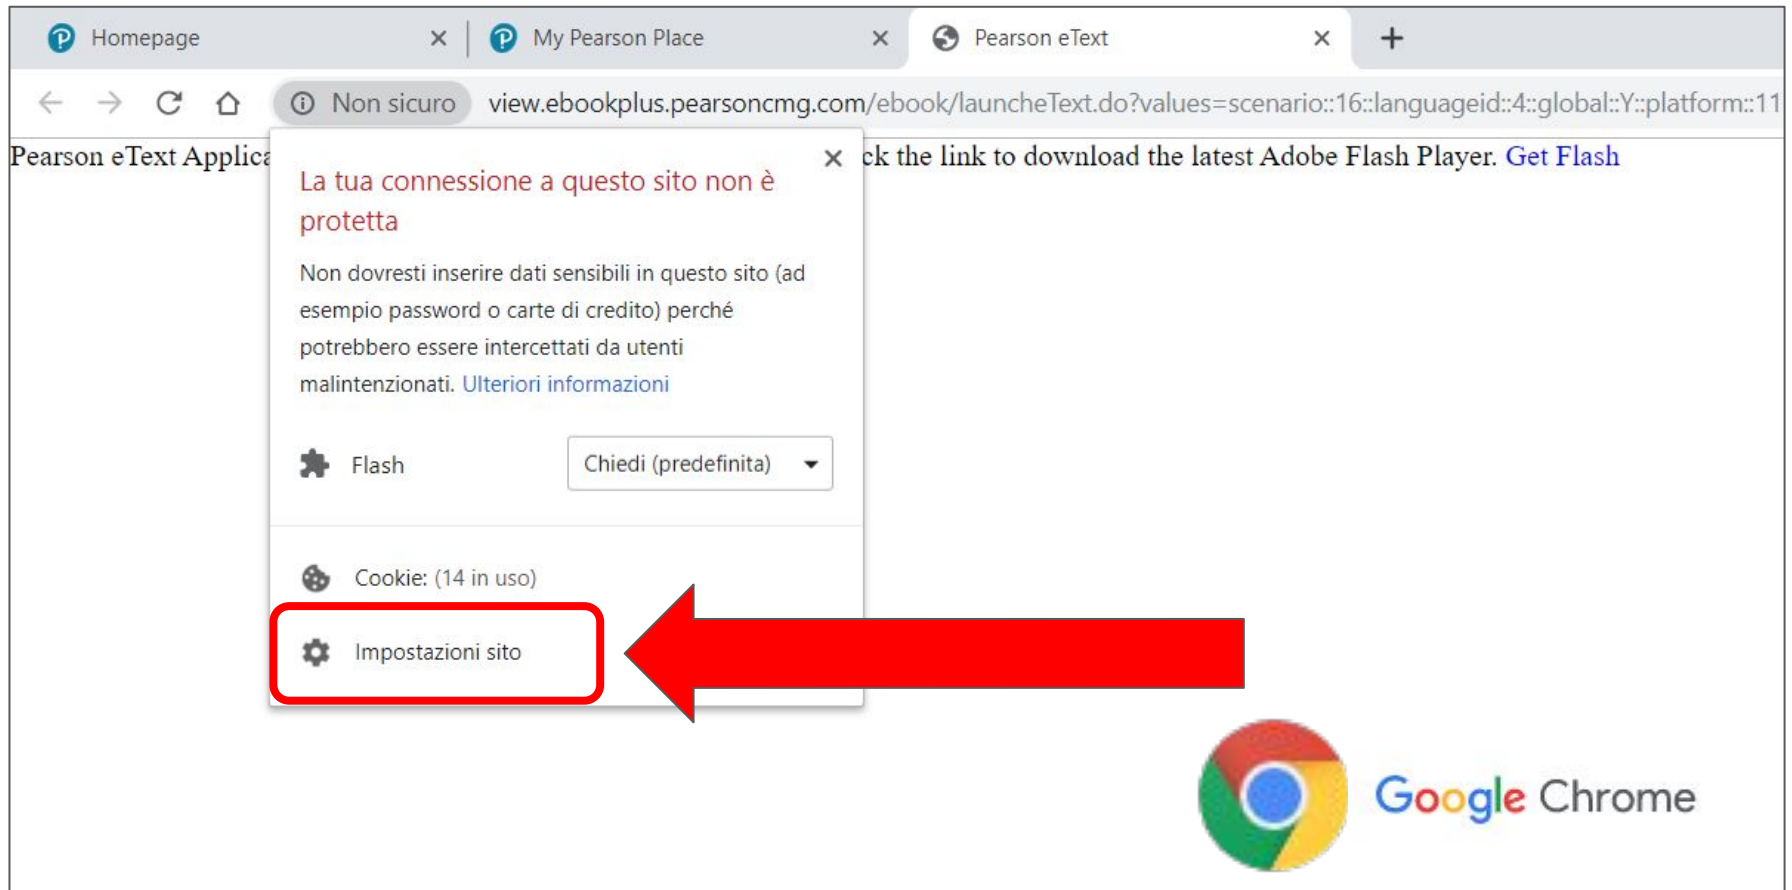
Homepage ×
My Pearson Place ×
Pearson eText ×
+

Non sicuro view.ebookplus.pearsoncmg.com/ebook/launcheText.do?values=scenario::16::languageid::4::global::Y::platform::11

Pearson eText Applica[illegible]ck the link to download the latest Adobe Flash Player. Get Flash

×

La tua connessione a questo sito non è protetta

Non dovresti inserire dati sensibili in questo sito (ad esempio password o carte di credito) perché potrebbero essere intercettati da utenti malintenzionati. Ulteriori informazioni

Flash Chiedi (predefinita)

Cookie: (14 in uso)

Impostazioni sito

Google Chrome